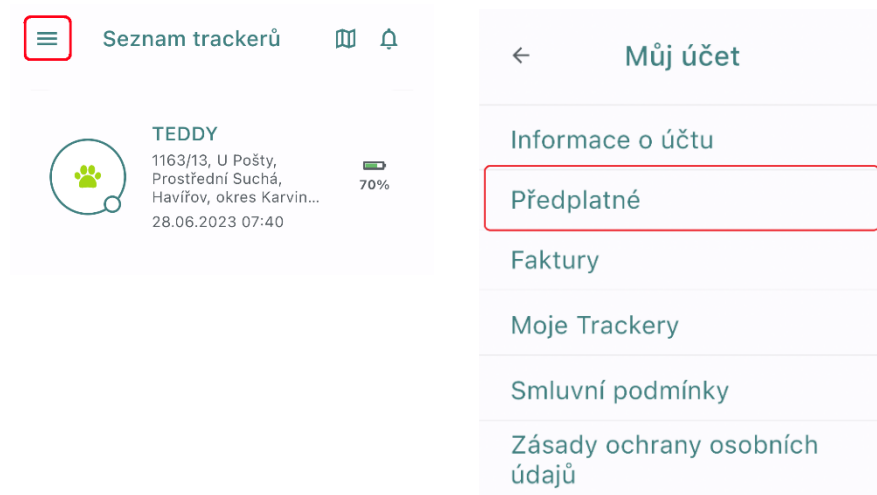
Seznam trackerů

TEDDY
1163/13, U Pošty, Prostřední Suchá, Havířov, okres Karvin...
28.06.2023 07:40

70%

Můj účet

Informace o účtu

Předplatné

Faktury

Moje Trackery

Smluvní podmínky

Zásady ochrany osobních údajů